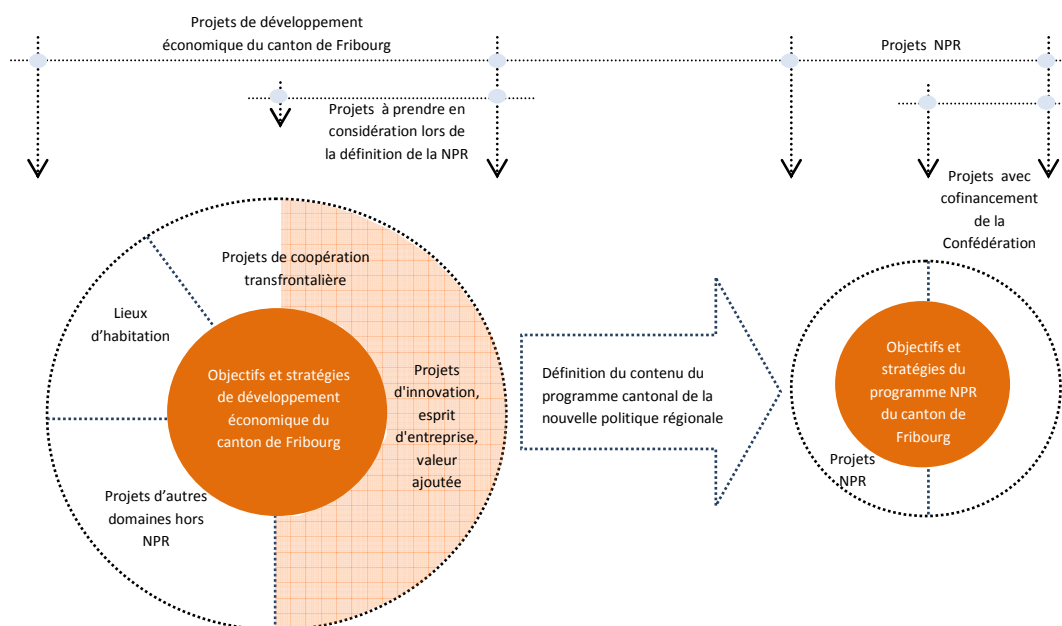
Projets de développement économique du canton de Fribourg

Projets NPR

Projets à prendre en considération lors de la définition de la NPR

Projets avec cofinancement de la Confédération

Projets de coopération transfrontalière

Lieux d'habitation

Objectifs et stratégies de développement économique du canton de Fribourg

Projets d'innovation, esprit d'entreprise, valeur ajoutée

Projets d'autres domaines hors NPR

Définition du contenu du programme cantonal de la nouvelle politique régionale

Objectifs et stratégies du programme NPR du canton de Fribourg

Projets NPR